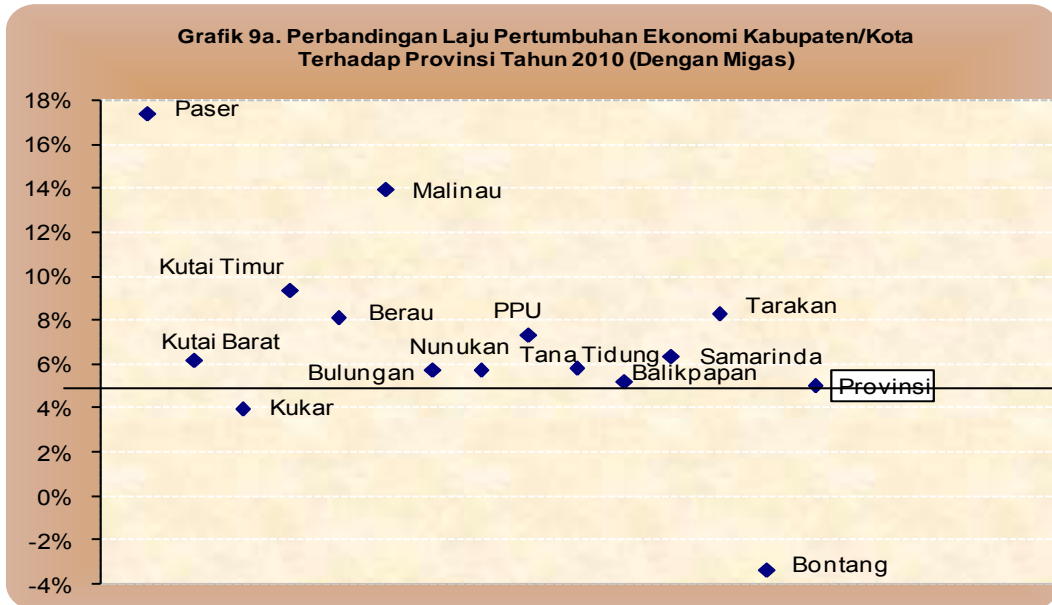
Grafik 9a. Perbandingan Laju Pertumbuhan Ekonomi Kabupaten/Kota Terhadap Provinsi Tahun 2010 (Dengan Migas)

18%
16%
14%
12%
10%
8%
6%
4%
2%
0%
-2%
-4%

Paser
Malinau
Kutai Timur
Berau
PPU
Tarakan
Kutai Barat
Nunukan
Tana Tidung
Samarinda
Bulungan
Balikpapan
Provinsi
Kukar
Bontang